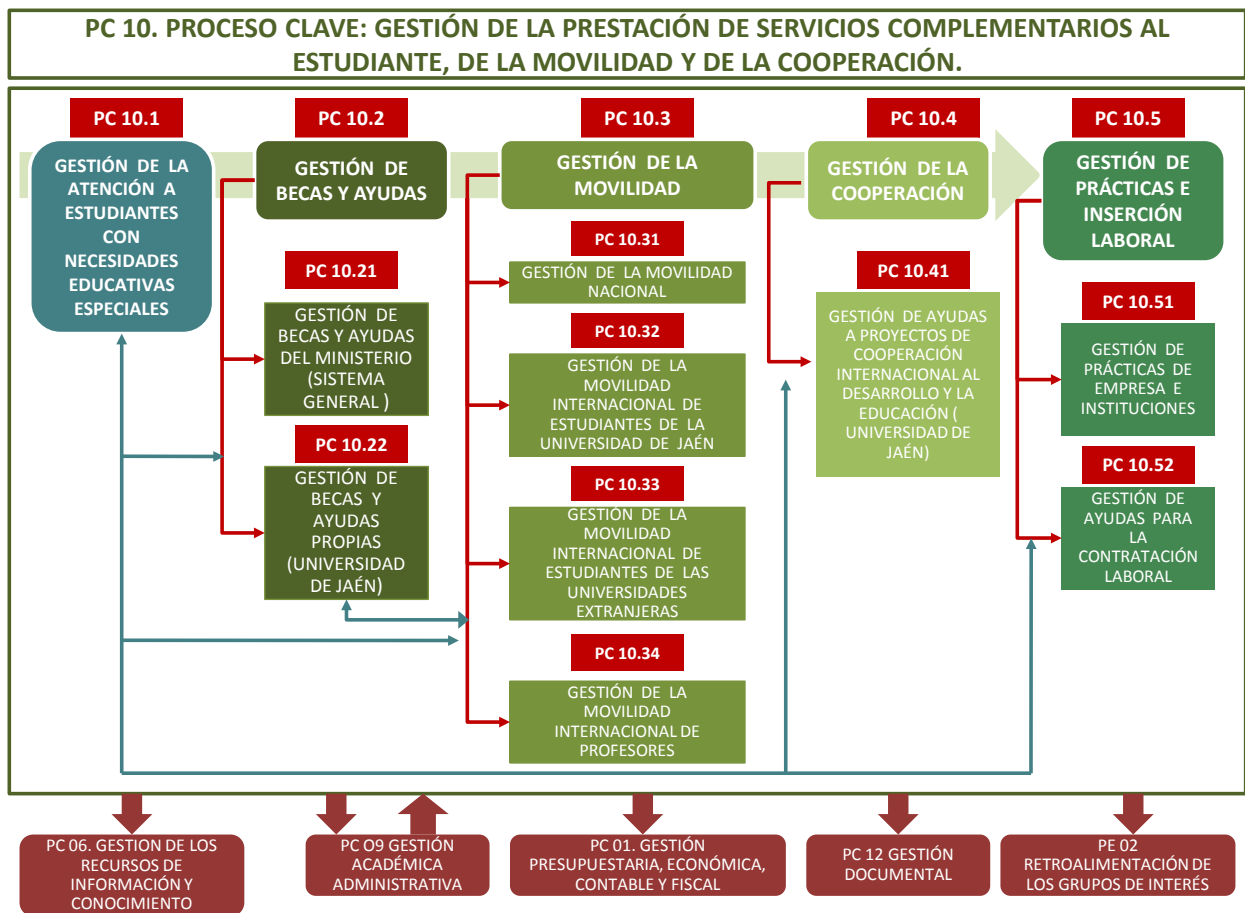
PC 10. PROCESO CLAVE: GESTIÓN DE LA PRESTACIÓN DE SERVICIOS COMPLEMENTARIOS AL ESTUDIANTE, DE LA MOVILIDAD Y DE LA COOPERACIÓN.

PC 10.1

GESTIÓN DE LA ATENCIÓN A ESTUDIANTES CON NECESIDADES EDUCATIVAS ESPECIALES

PC 10.2

GESTIÓN DE BECAS Y AYUDAS

PC 10.21

GESTIÓN DE BECAS Y AYUDAS DEL MINISTERIO (SISTEMA GENERAL )

PC 10.22

GESTIÓN DE BECAS Y AYUDAS PROPIAS (UNIVERSIDAD DE JAÉN)

PC 10.3

GESTIÓN DE LA MOVILIDAD

PC 10.31

GESTIÓN DE LA MOVILIDAD NACIONAL

PC 10.32

GESTIÓN DE LA MOVILIDAD INTERNACIONAL DE ESTUDIANTES DE LA UNIVERSIDAD DE JAÉN

PC 10.33

GESTIÓN DE LA MOVILIDAD INTERNACIONAL DE ESTUDIANTES DE LAS UNIVERSIDADES EXTRANJERAS

PC 10.34

GESTIÓN DE LA MOVILIDAD INTERNACIONAL DE PROFESORES

PC 10.4

GESTIÓN DE LA COOPERACIÓN

PC 10.41

GESTIÓN DE AYUDAS A PROYECTOS DE COOPERACIÓN INTERNACIONAL AL DESARROLLO Y LA EDUCACIÓN ( UNIVERSIDAD DE JAÉN)

PC 10.5

GESTIÓN DE PRÁCTICAS E INSERCIÓN LABORAL

PC 10.51

GESTIÓN DE PRÁCTICAS DE EMPRESA E INSTITUCIONES

PC 10.52

GESTIÓN DE AYUDAS PARA LA CONTRATACIÓN LABORAL

PC 06. GESTION DE LOS RECURSOS DE INFORMACIÓN Y CONOCIMIENTO

PC O9 GESTIÓN ACADÉMICA ADMINISTRATIVA

PC 01. GESTIÓN PRESUPUESTARIA, ECONÓMICA, CONTABLE Y FISCAL

PC 12 GESTIÓN DOCUMENTAL

PE 02 RETROALIMENTACIÓN DE LOS GRUPOS DE INTERÉS